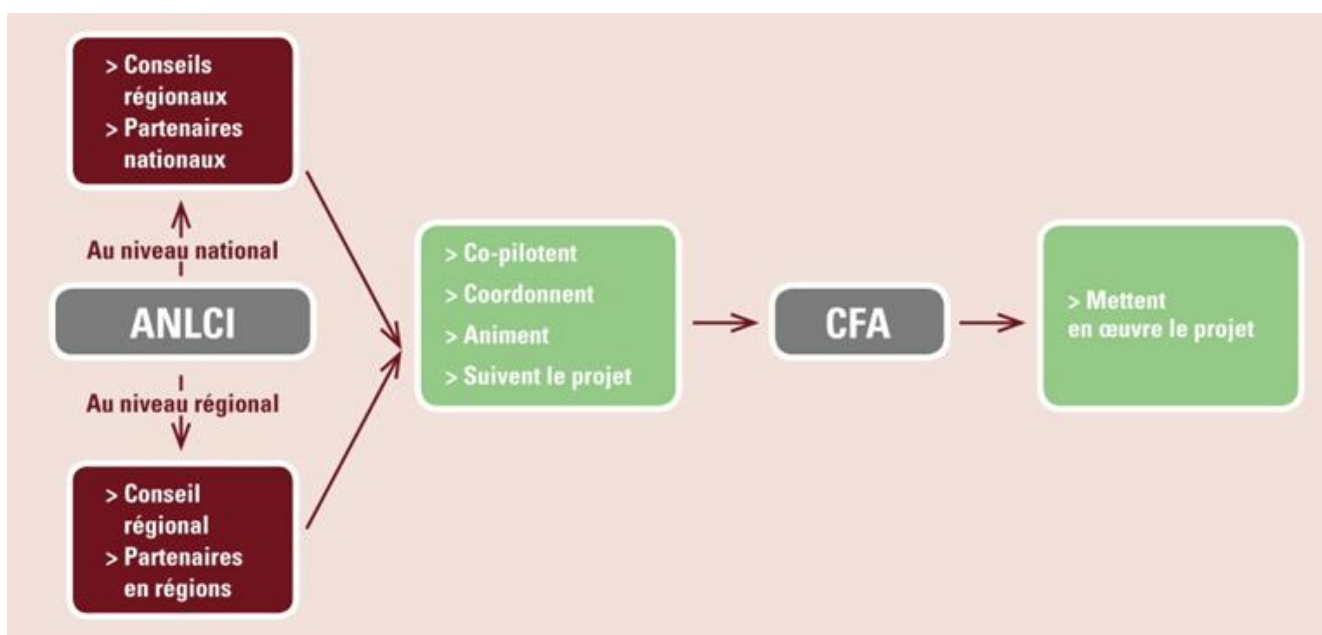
> Conseils régionaux
> Partenaires nationaux

Au niveau national

ANLCI

Au niveau régional

> Conseil régional
> Partenaires en régions

> Co-pilotent
> Coordonnent
> Animent
> Suivent le projet

CFA

> Mettent en œuvre le projet